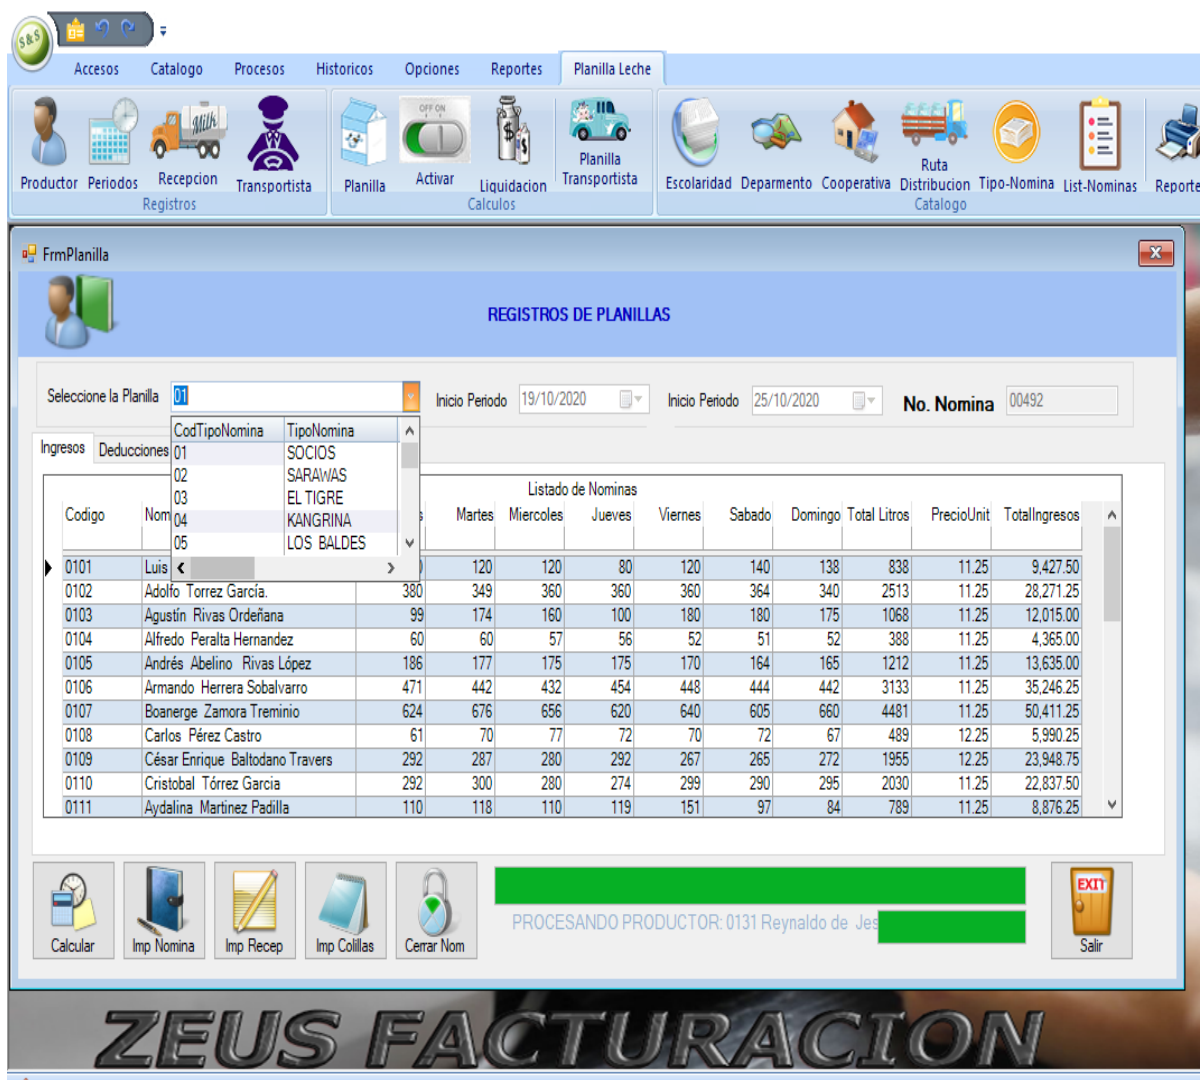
S&S

Accesos Catalogo Procesos Historicos Opciones Reportes Planilla Leche

Productor Periodos Recepcion Transportista
Registros
Planilla Activar Liquidacion Planilla Transportista
Calculos
Escolaridad Deparmento Cooperativa Ruta Distribucion Tipo-Nomina List-Nominas
Catalogo
Reporte

FrmPlanilla

REGISTROS DE PLANILLAS

Seleccione la Planilla 01
Inicio Periodo 19/10/2020
Inicio Periodo 25/10/2020
No. Nomina 00492

Ingresos Deducciones

| CodTipoNomina | TipoNomina |
|---|---|
| 01 | SOCIOS |
| 02 | SARAWAS |
| 03 | EL TIGRE |
| 04 | KANGRINA |
| 05 | LOS BALDES |

Listado de Nominas

| Codigo | Nom |  | Martes | Miercoles | Jueves | Viernes | Sabado | Domingo | Total Litros | PrecioUnit | TotalIngresos |
|---|---|---|---|---|---|---|---|---|---|---|---|
| 0101 | Luis |  | 120 | 120 | 80 | 120 | 140 | 138 | 838 | 11.25 | 9,427.50 |
| 0102 | Adolfo Torrez García. | 380 | 349 | 360 | 360 | 360 | 364 | 340 | 2513 | 11.25 | 28,271.25 |
| 0103 | Agustín Rivas Ordeñana | 99 | 174 | 160 | 100 | 180 | 180 | 175 | 1068 | 11.25 | 12,015.00 |
| 0104 | Alfredo Peralta Hernandez | 60 | 60 | 57 | 56 | 52 | 51 | 52 | 388 | 11.25 | 4,365.00 |
| 0105 | Andrés Abelino Rivas López | 186 | 177 | 175 | 175 | 170 | 164 | 165 | 1212 | 11.25 | 13,635.00 |
| 0106 | Armando Herrera Sobalvarro | 471 | 442 | 432 | 454 | 448 | 444 | 442 | 3133 | 11.25 | 35,246.25 |
| 0107 | Boanerge Zamora Treminio | 624 | 676 | 656 | 620 | 640 | 605 | 660 | 4481 | 11.25 | 50,411.25 |
| 0108 | Carlos Pérez Castro | 61 | 70 | 77 | 72 | 70 | 72 | 67 | 489 | 12.25 | 5,990.25 |
| 0109 | César Enrique Baltodano Travers | 292 | 287 | 280 | 292 | 267 | 265 | 272 | 1955 | 12.25 | 23,948.75 |
| 0110 | Cristobal Tórrez Garcia | 292 | 300 | 280 | 274 | 299 | 290 | 295 | 2030 | 11.25 | 22,837.50 |
| 0111 | Aydalina Martinez Padilla | 110 | 118 | 110 | 119 | 151 | 97 | 84 | 789 | 11.25 | 8,876.25 |

Calcular Imp Nomina Imp Recep Imp Colillas Cerrar Nom

PROCESANDO PRODUCTOR: 0131 Reynaldo de Jes

EXIT
Salir

ZEUS FACTURACION